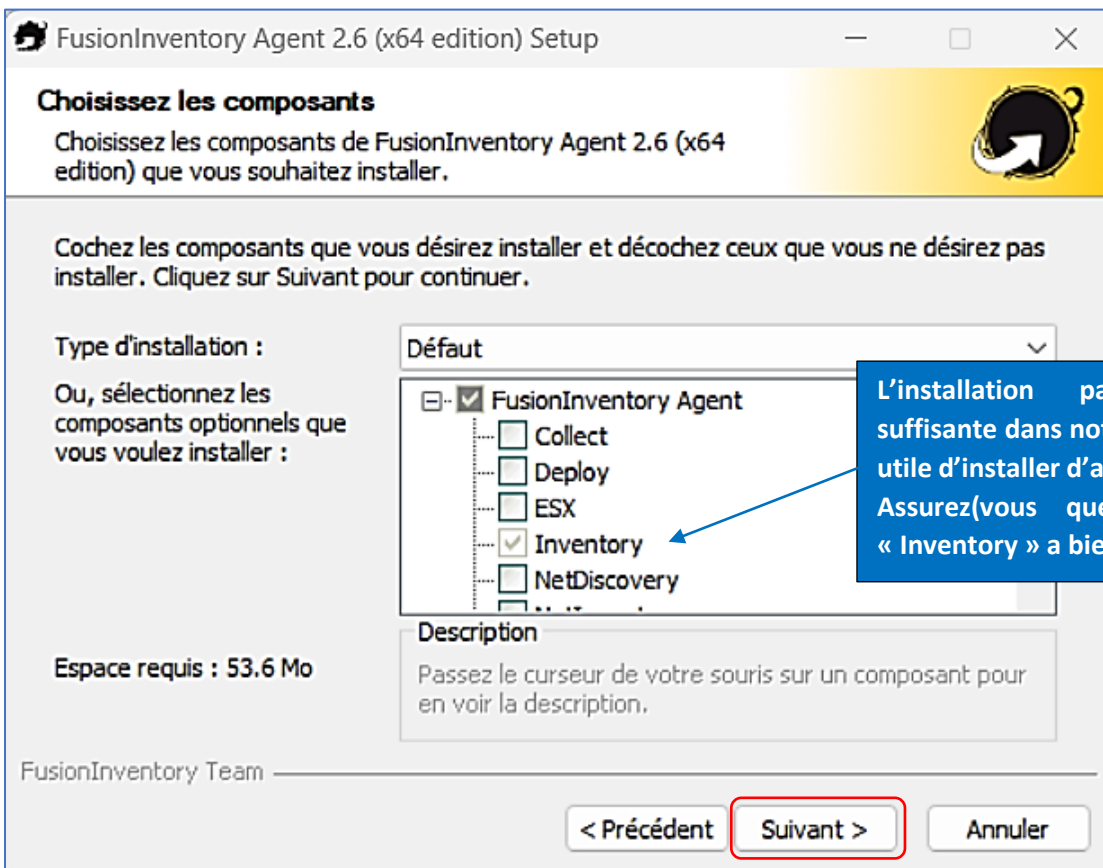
FusionInventory Agent 2.6 (x64 edition) Setup

Choisissez les composants

Choisissez les composants de FusionInventory Agent 2.6 (x64 edition) que vous souhaitez installer.

Cochez les composants que vous désirez installer et décochez ceux que vous ne désirez pas installer. Cliquez sur Suivant pour continuer.

Type d'installation :

Défaut

Ou, sélectionnez les composants optionnels que vous voulez installer :

FusionInventory Agent
Collect
Deploy
ESX
Inventory
NetDiscovery
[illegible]

L'installation pa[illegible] suffisante dans no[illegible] utile d'installer d'a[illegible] Assurez(vous que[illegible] « Inventory » a bie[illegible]

Description

Passez le curseur de votre souris sur un composant pour en voir la description.

Espace requis : 53.6 Mo

FusionInventory Team

< Précédent
Suivant >
Annuler